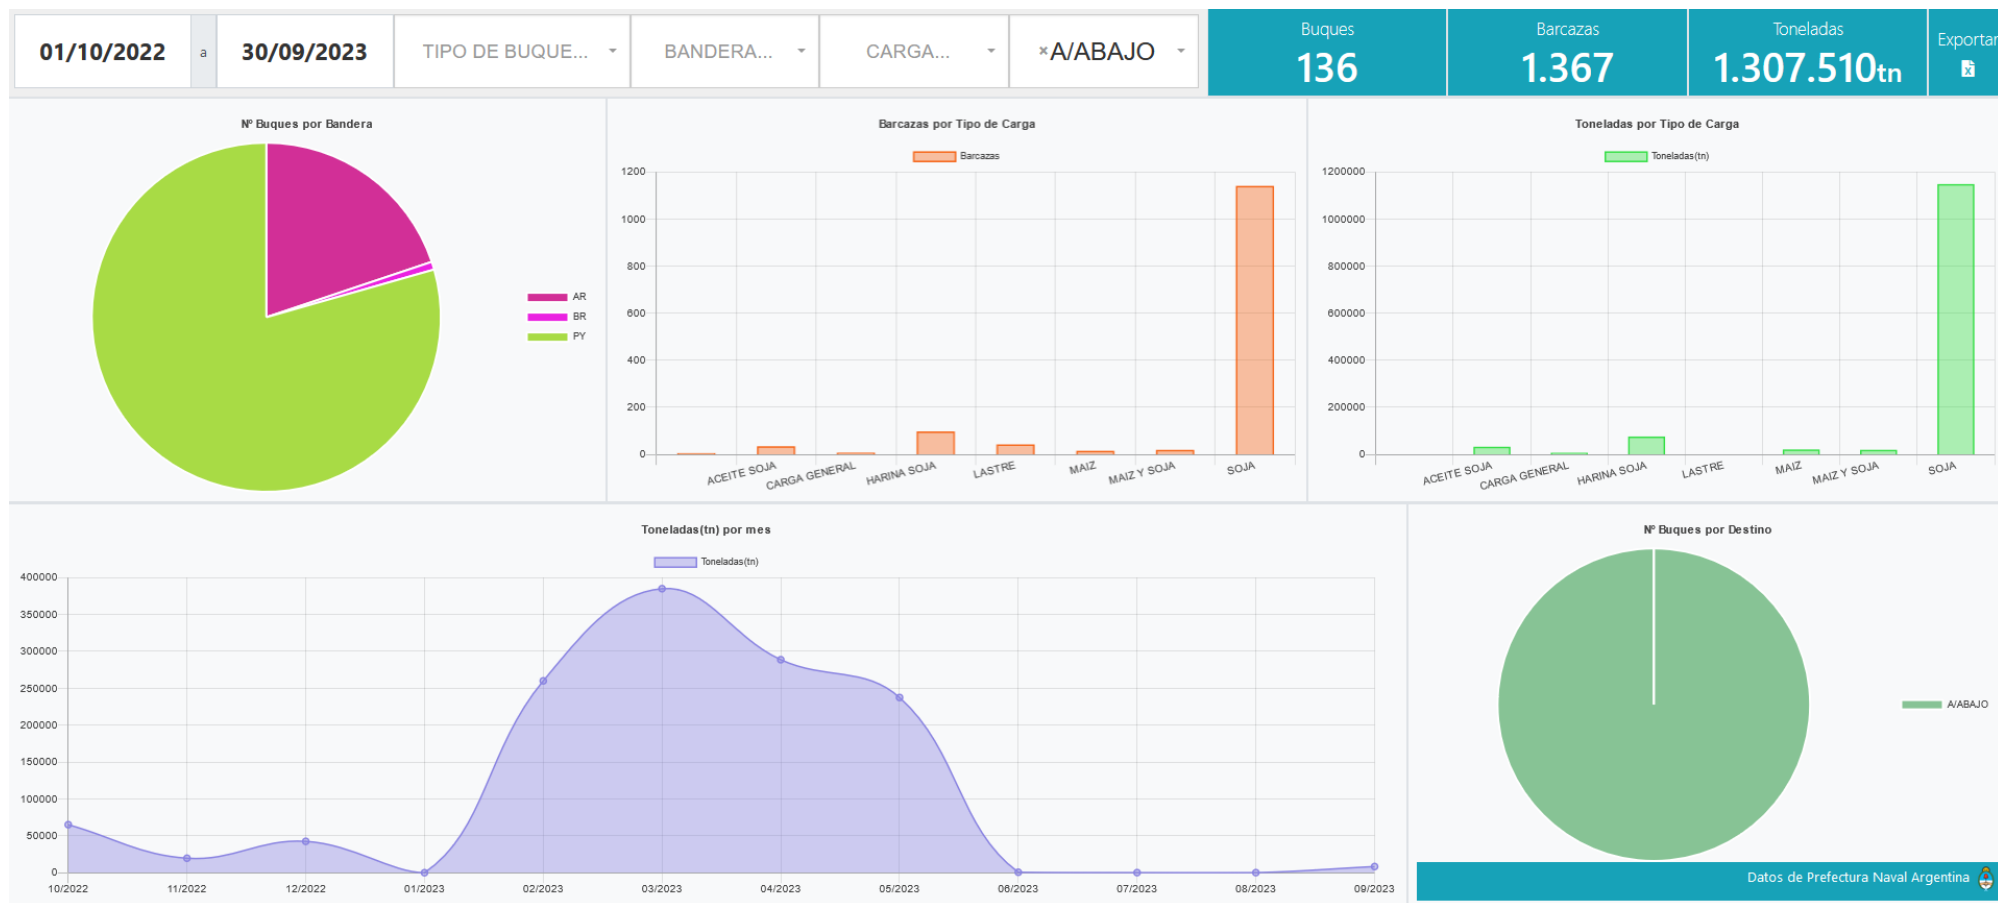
01/10/2022 a 30/09/2023 TIPO DE BUQUE... BANDERA... CARGA... ×A/ABAJO

Buques 136

Barcazas 1.367

Toneladas 1.307.510tn

Exportar

Nº Buques por Bandera

AR
BR
PY

Barcazas por Tipo de Carga

Barcazas

1200
1000
800
600
400
200
0

ACEITE SOJA
CARGA GENERAL
HARINA SOJA
LASTRE
MAIZ
MAIZ Y SOJA
SOJA

Toneladas por Tipo de Carga

Toneladas(tn)

1200000
1000000
800000
600000
400000
200000
0

ACEITE SOJA
CARGA GENERAL
HARINA SOJA
LASTRE
MAIZ
MAIZ Y SOJA
SOJA

Toneladas(tn) por mes

Toneladas(tn)

400000
350000
300000
250000
200000
150000
100000
50000
0

10/2022 11/2022 12/2022 01/2023 02/2023 03/2023 04/2023 05/2023 06/2023 07/2023 08/2023 09/2023

Nº Buques por Destino

A/ABAJO

Datos de Prefectura Naval Argentina